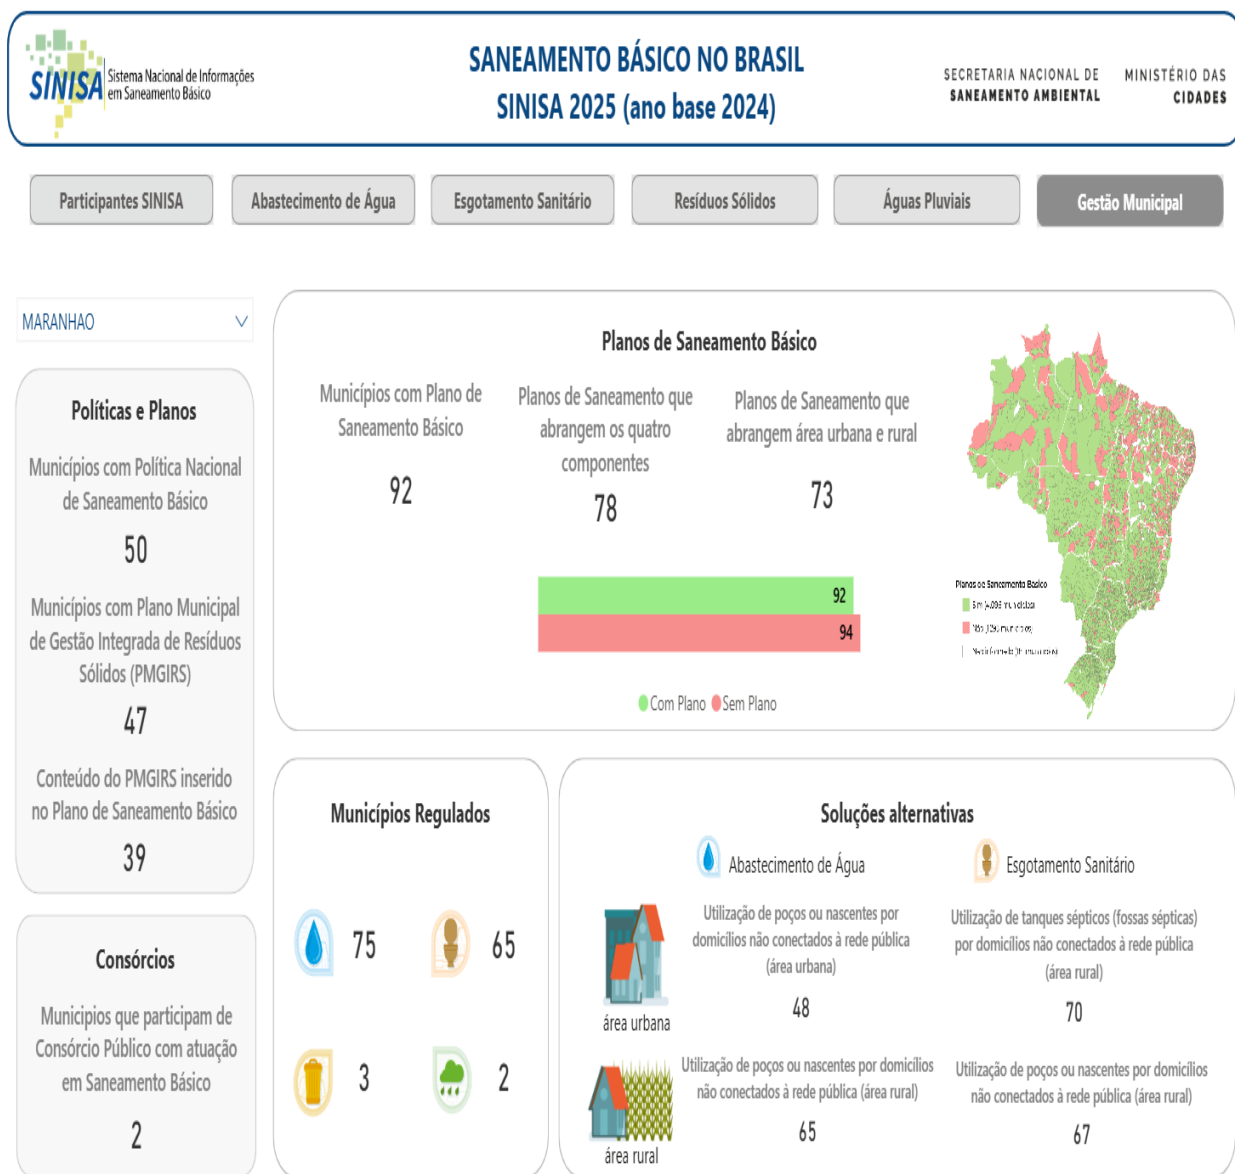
SINISA Sistema Nacional de Informações em Saneamento Básico

SANEAMENTO BÁSICO NO BRASIL
SINISA 2025 (ano base 2024)

SECRETARIA NACIONAL DE SANEAMENTO AMBIENTAL

MINISTÉRIO DAS CIDADES

Participantes SINISA | Abastecimento de Água | Esgotamento Sanitário | Resíduos Sólidos | Águas Pluviais | Gestão Municipal

MARANHAO

Políticas e Planos

Municípios com Política Nacional de Saneamento Básico

50

Municípios com Plano Municipal de Gestão Integrada de Resíduos Sólidos (PMGIRS)

47

Conteúdo do PMGIRS inserido no Plano de Saneamento Básico

39

Consórcios

Municipios que participam de Consórcio Público com atuação em Saneamento Básico

2

Planos de Saneamento Básico

Municípios com Plano de Saneamento Básico

92

Planos de Saneamento que abrangem os quatro componentes

78

Planos de Saneamento que abrangem área urbana e rural

73

92

94

Com Plano Sem Plano

Planos de Saneamento Básico
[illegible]
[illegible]
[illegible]

Municípios Regulados

75

65

3

2

Soluções alternativas

Abastecimento de Água

Esgotamento Sanitário

Utilização de poços ou nascentes por domicílios não conectados à rede pública (área urbana)

48

Utilização de tanques sépticos (fossas sépticas) por domicílios não conectados à rede pública (área rural)

70

área urbana

Utilização de poços ou nascentes por domicílios não conectados à rede pública (área rural)

65

Utilização de poços ou nascentes por domicílios não conectados à rede pública (área rural)

67

área rural